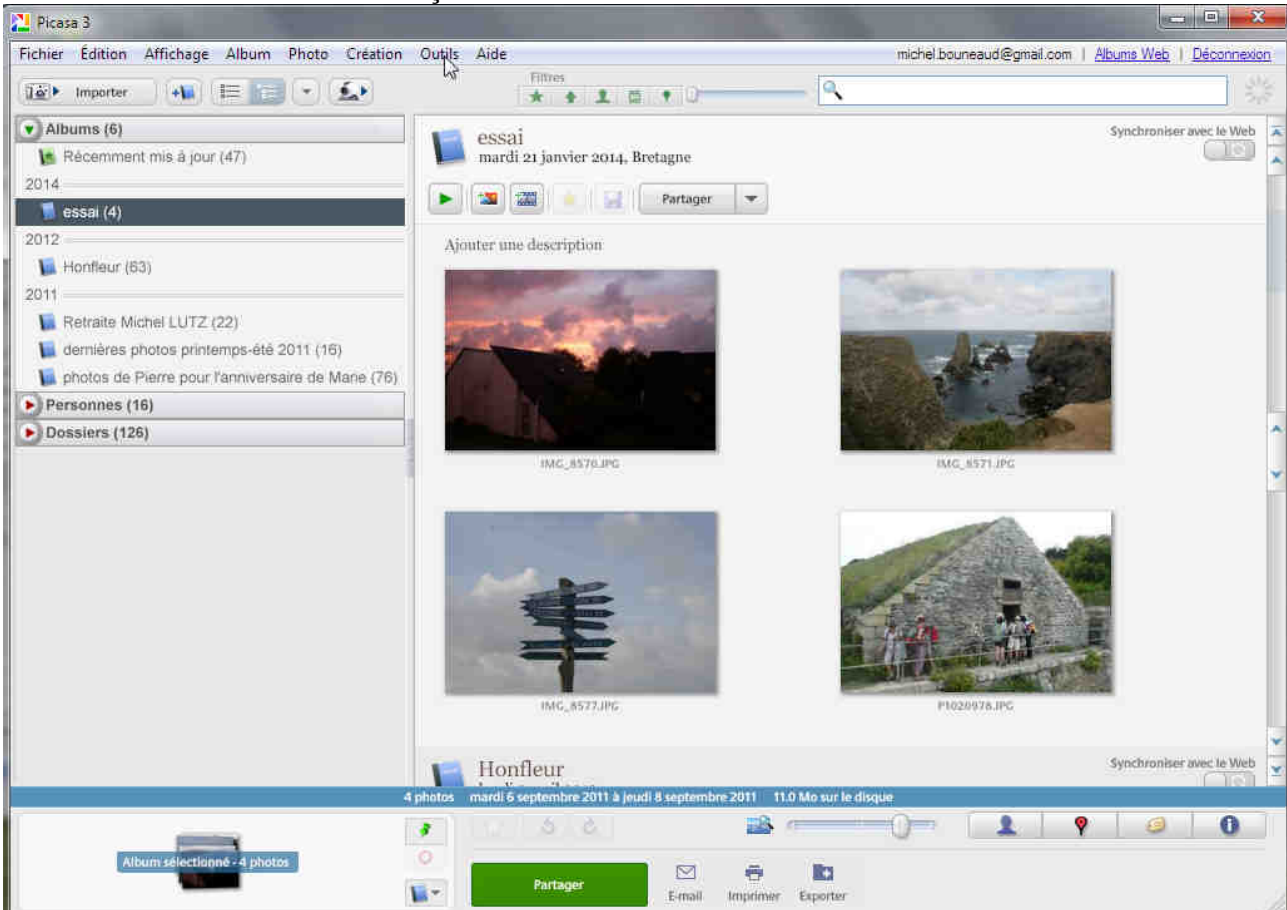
Picasa 3

Fichier Édition Affichage Album Photo Création Outils Aide

michel.bouneaud@gmail.com | Albums Web | Déconnexion

Importer

Filtres

Albums (6)

Récemment mis à jour (47)

2014

essai (4)

2012

Honfleur (63)

2011

Retraite Michel LUTZ (22)

dernières photos printemps-été 2011 (16)

photos de Pierre pour l'anniversaire de Marie (76)

Personnes (16)

Dossiers (126)

essai

mardi 21 janvier 2014, Bretagne

Synchroniser avec le Web

Partager

Ajouter une description

IMG_8570.JPG

IMG_8571.JPG

IMG_8577.JPG

P1020978.JPG

Honfleur

Synchroniser avec le Web

4 photos mardi 6 septembre 2011 à jeudi 8 septembre 2011 11.0 Mo sur le disque

Album sélectionné - 4 photos

Partager

E-mail

Imprimer

Exporter